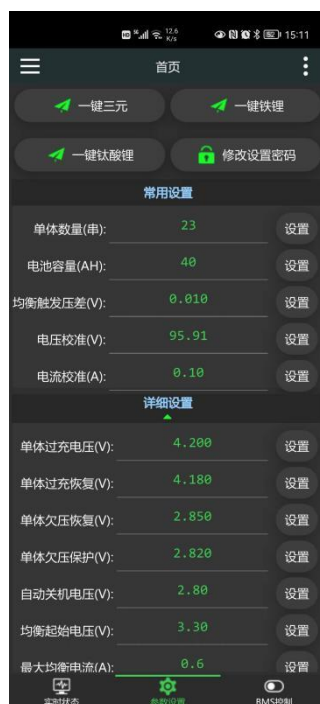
12.6 K/s 15:11

首页

一键三元
一键铁锂
一键钛酸锂
修改设置密码

常用设置

单体数量(串): 23 设置
电池容量(AH): 40 设置
均衡触发压差(V): 0.010 设置
电压校准(V): 95.91 设置
电流校准(A): 0.10 设置

详细设置

单体过充电压(V): 4.200 设置
单体过充恢复(V): 4.180 设置
单体欠压恢复(V): 2.850 设置
单体欠压保护(V): 2.820 设置
自动关机电压(V): 2.80 设置
均衡起始电压(V): 3.30 设置
最大均衡电流(A): 0.6 设置

实时状态
参数设置
BMS控制